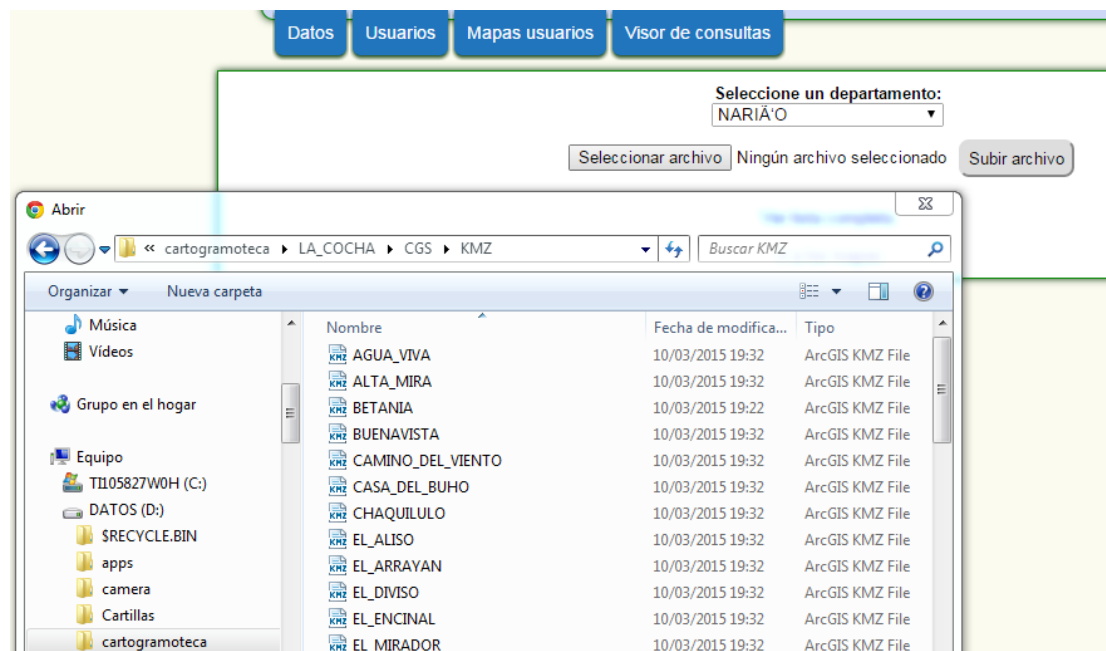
Datos Usuarios Mapas usuarios Visor de consultas

Seleccione un departamento:
NARIÃ'O

Seleccionar archivo Ningún archivo seleccionado Subir archivo

Abrir

« cartogramoteca ▸ LA_COCHA ▸ CGS ▸ KMZ

Buscar KMZ

Organizar ▾ Nueva carpeta

Música
Vídeos
Grupo en el hogar
Equipo
TI105827W0H (C:)
DATOS (D:)
$RECYCLE.BIN
apps
camera
Cartillas
cartogramoteca

| Nombre | Fecha de modifica... | Tipo |
|---|---|---|
| AGUA_VIVA | 10/03/2015 19:32 | ArcGIS KMZ File |
| ALTA_MIRA | 10/03/2015 19:32 | ArcGIS KMZ File |
| BETANIA | 10/03/2015 19:22 | ArcGIS KMZ File |
| BUENAVISTA | 10/03/2015 19:32 | ArcGIS KMZ File |
| CAMINO_DEL_VIENTO | 10/03/2015 19:32 | ArcGIS KMZ File |
| CASA_DEL_BUHO | 10/03/2015 19:32 | ArcGIS KMZ File |
| CHAQUILULO | 10/03/2015 19:32 | ArcGIS KMZ File |
| EL_ALISO | 10/03/2015 19:32 | ArcGIS KMZ File |
| EL_ARRAYAN | 10/03/2015 19:32 | ArcGIS KMZ File |
| EL_DIVISO | 10/03/2015 19:32 | ArcGIS KMZ File |
| EL_ENCINAL | 10/03/2015 19:32 | ArcGIS KMZ File |
| EL_MIRADOR | 10/03/2015 19:32 | ArcGIS KMZ File |